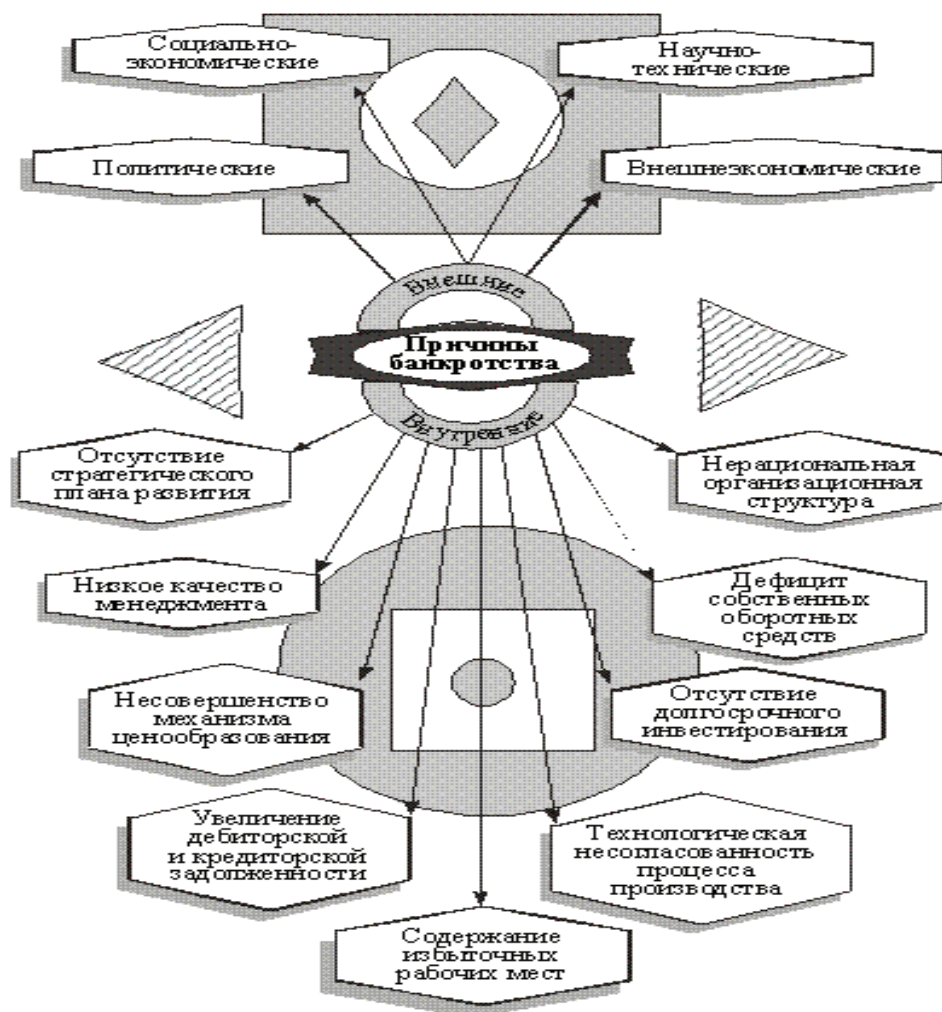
Социально-экономические

Научно-технические

Политические

Внешнеэкономические

Внешние

Причины банкротства

Внутренние

Отсутствие стратегического плана развития

Нерациональная организационная структура

Низкое качество менеджмента

Дефицит собственных оборотных средств

Несовершенство механизма ценообразования

Отсутствие долгосрочного инвестирования

Увеличение дебиторской и кредиторской задолженности

Технологическая несогласованность процесса производства

Содержание избыточных рабочих мест